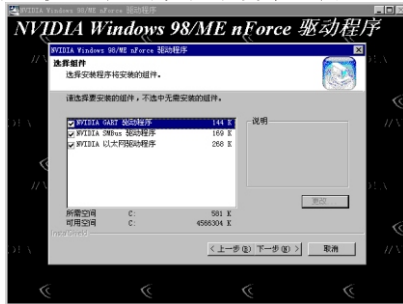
NVIDIA Windows 98/ME nForce 驱动程序

NVIDIA Windows 98/ME nForce 驱动程序

NVIDIA Windows 98/ME nForce 驱动程序

选择组件
选择安装程序将安装的组件。

请选择要安装的组件，不选中无需安装的组件。

| | |
|---|---|
| NVIDIA GART 驱动程序 | 144 K |
| NVIDIA SMBus 驱动程序 | 169 K |
| NVIDIA 以太网驱动程序 | 268 K |

说明

更改

| | | |
|---|---|---|
| 所需空间 | C: | 581 K |
| 可用空间 | C: | 4586304 K |

InstallShield

< 上一步(B)　下一步(N) >　取消